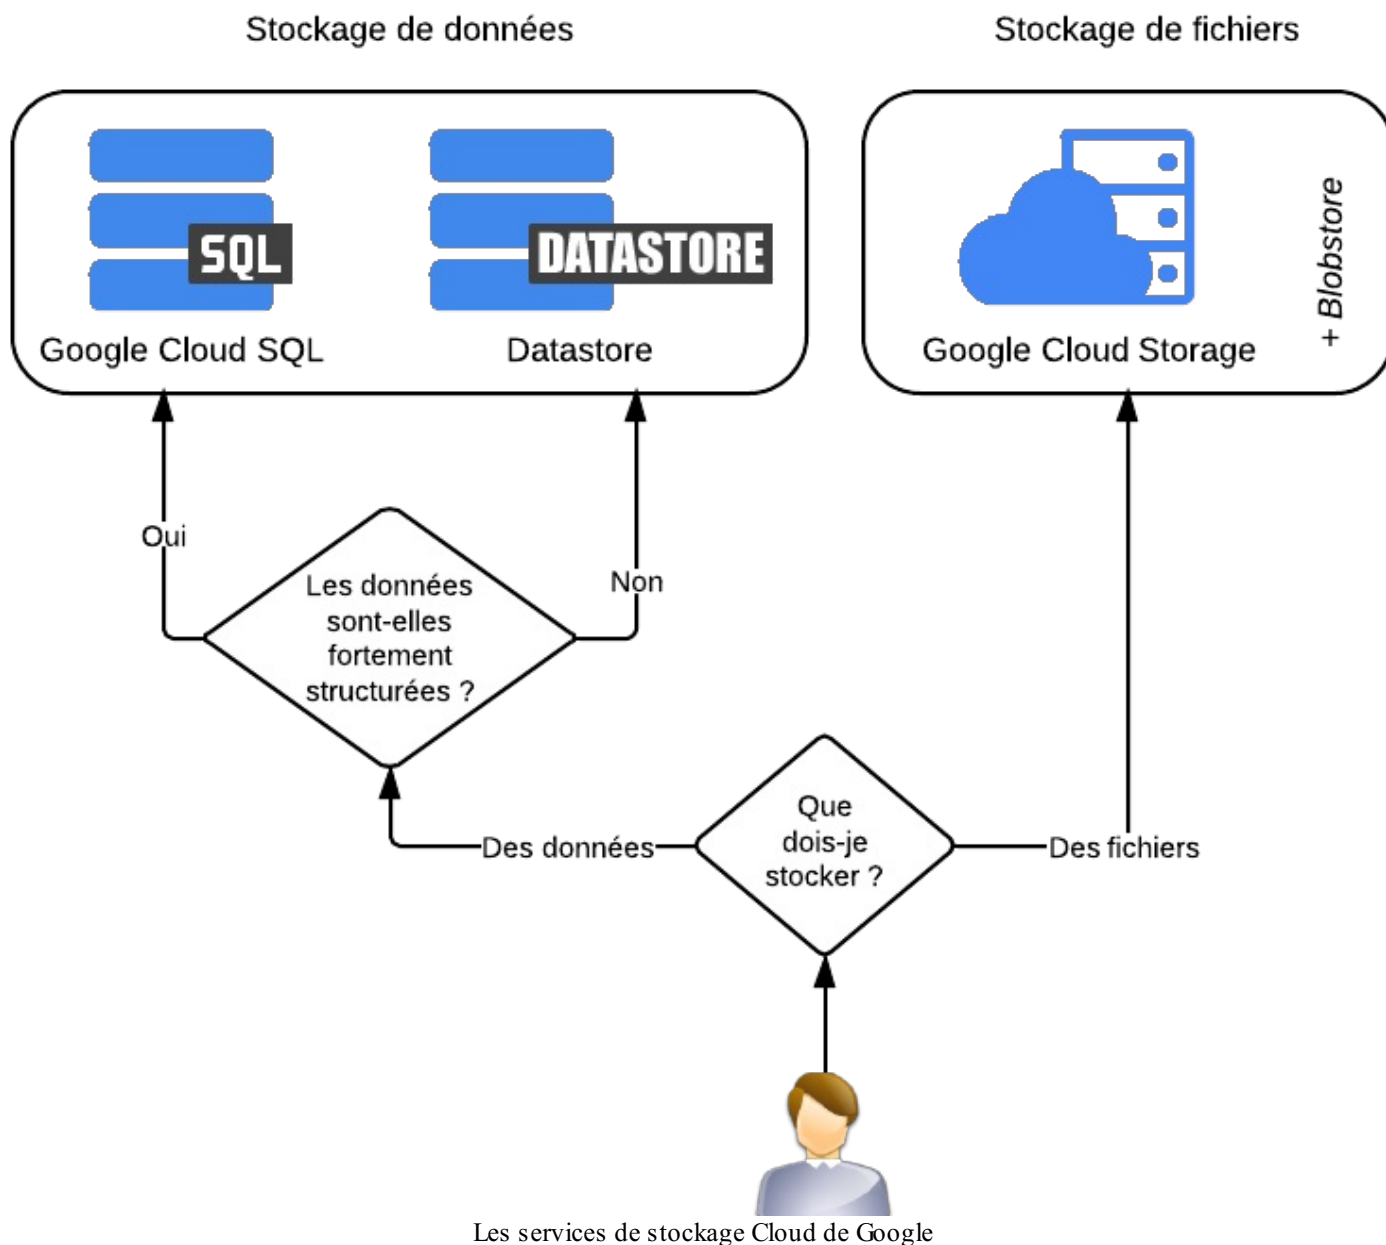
Stockage de données

Stockage de fichiers

SQL

Google Cloud SQL

DATASTORE

Datastore

Google Cloud Storage

+ Blobstore

Oui

Les données sont-elles fortement structurées ?

Non

Des données

Que dois-je stocker ?

Des fichiers

Les services de stockage Cloud de Google